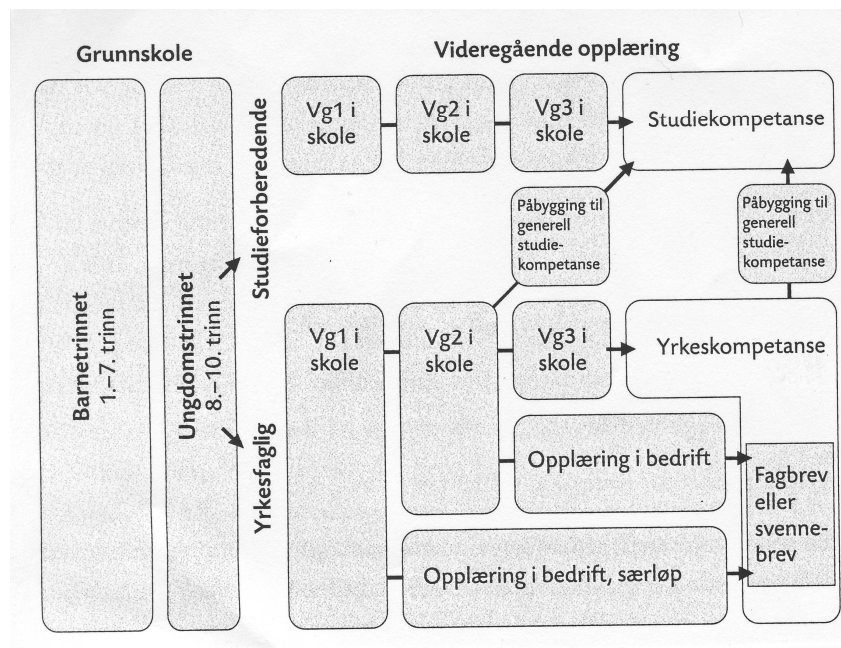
Grunnskole

Barnetrinnet 1.–7. trinn

Ungdomstrinnet 8.–10. trinn

Videregående opplæring

Studieforberedende

Vg1 i skole

Vg2 i skole

Vg3 i skole

Studiekompetanse

Påbygging til generell studiekompetanse

Påbygging til generell studiekompetanse

Yrkesfaglig

Vg1 i skole

Vg2 i skole

Vg3 i skole

Yrkeskompetanse

Opplæring i bedrift

Fagbrev eller svennebrev

Opplæring i bedrift, særløp